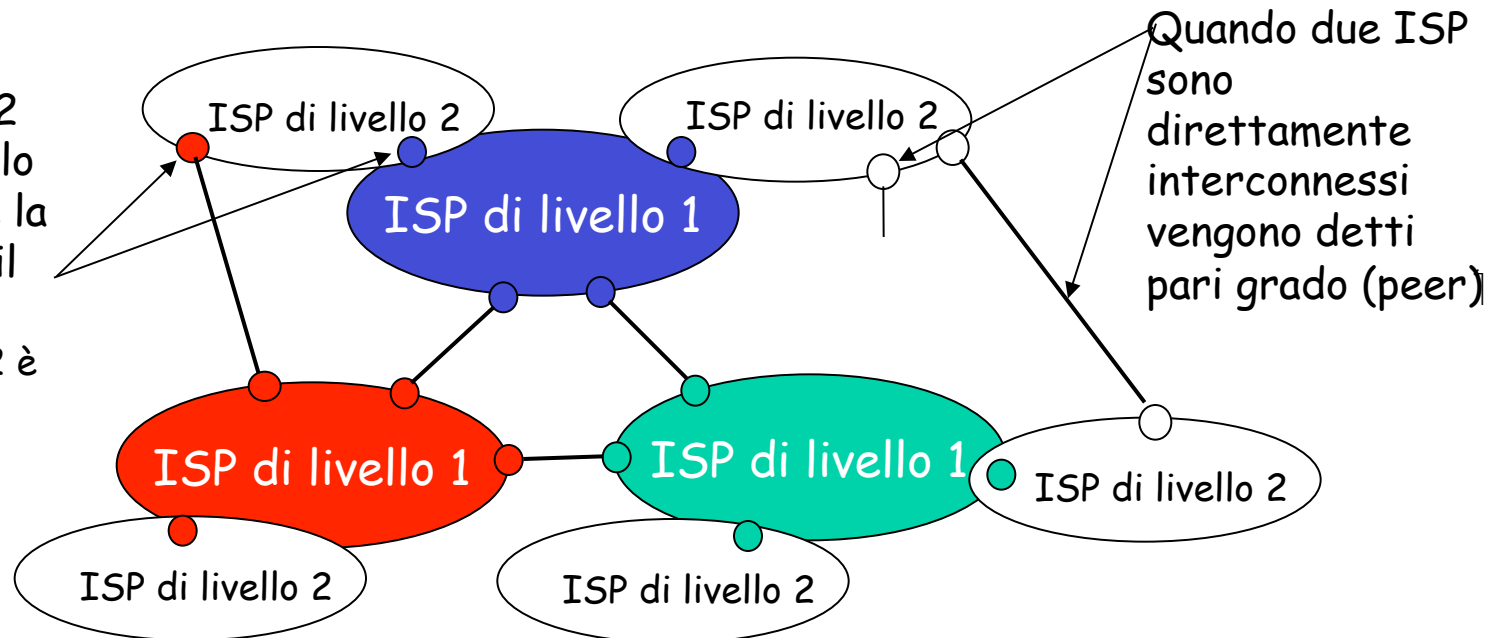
2
llo
la
il
2 è

ISP di livello 2

ISP di livello 2

Quando due ISP sono direttamente interconnessi vengono detti pari grado (peer)

ISP di livello 1

ISP di livello 1

ISP di livello 1

ISP di livello 2

ISP di livello 2

ISP di livello 2